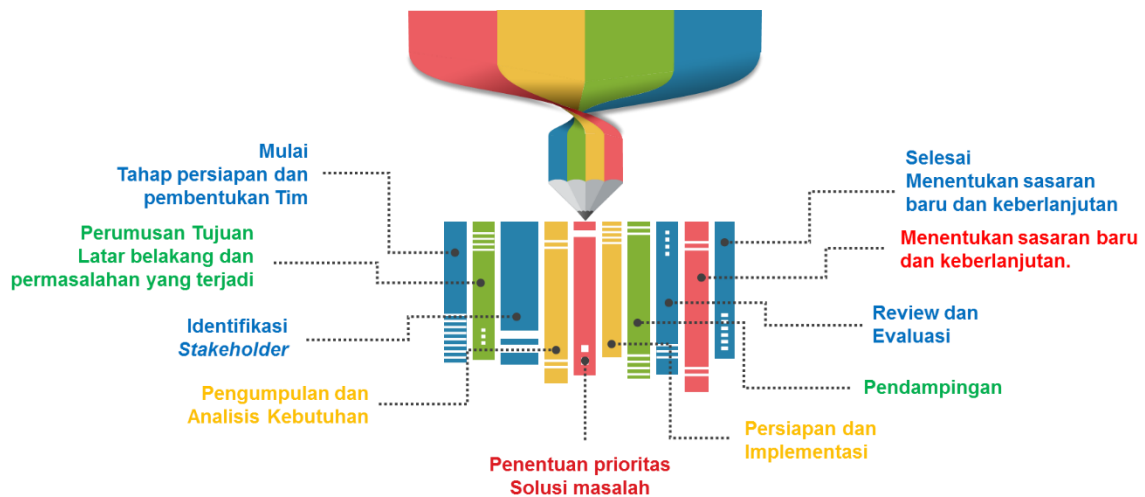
Mulai
Tahap persiapan dan pembentukan Tim

Perumusan Tujuan
Latar belakang dan permasalahan yang terjadi

Identifikasi
*Stakeholder*

Pengumpulan dan Analisis Kebutuhan

Penentuan prioritas
Solusi masalah

Persiapan dan Implementasi

Pendampingan

Review dan Evaluasi

Menentukan sasaran baru dan keberlanjutan.

Selesai
Menentukan sasaran baru dan keberlanjutan